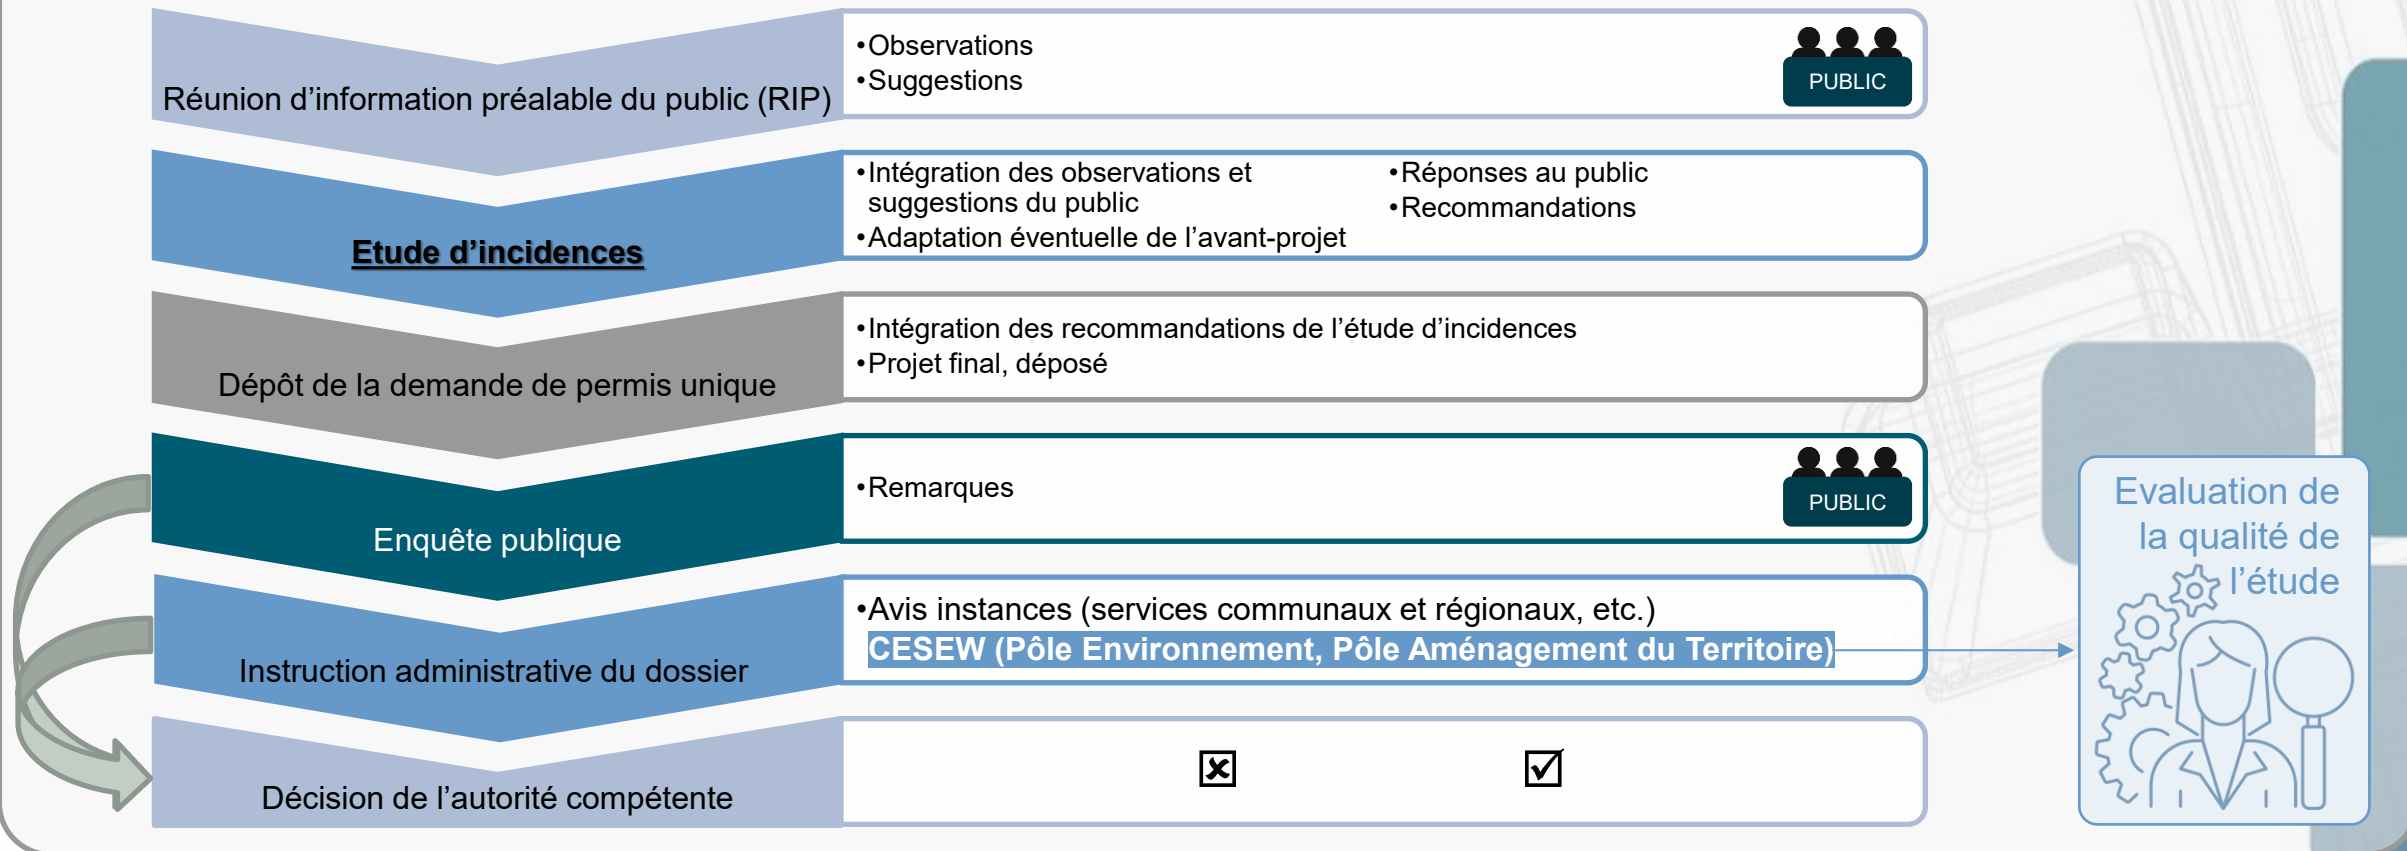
Réunion d’information préalable du public (RIP)

•Observations
•Suggestions

PUBLIC

Etude d’incidences

•Intégration des observations et suggestions du public
•Adaptation éventuelle de l’avant-projet

•Réponses au public
•Recommandations

Dépôt de la demande de permis unique

•Intégration des recommandations de l’étude d’incidences
•Projet final, déposé

Enquête publique

•Remarques

PUBLIC

Instruction administrative du dossier

•Avis instances (services communaux et régionaux, etc.)
CESEW (Pôle Environnement, Pôle Aménagement du Territoire)

Décision de l’autorité compétente

☒ ☑

Evaluation de la qualité de l’étude